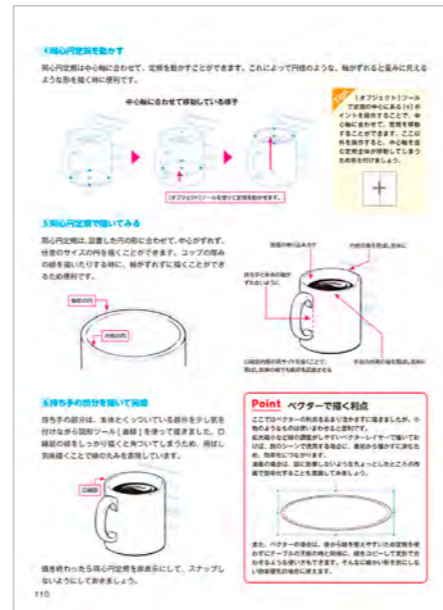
4 同心円定規を動かす

同心円定規は中心軸に合わせて、定規を動かすことができます。これによって円柱のような、軸がずれると歪みに見えるような形を描く時に便利です。

中心軸に合わせて移動している様子

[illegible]

〔オブジェクト〕ツールで定規の中心にある[◇]ポイントを操作することで、中心軸に合わせて、定規を移動することができます。ここは外を操作すると、中心軸を含む定規全体が移動してしまうため気を付けましょう。

〔オブジェクト〕ツールを使って定規を動かせます。

5 同心円定規で描いてみる

同心円定規は、設置した円の形に合わせて、中心がずれず、任意のサイズの円を描くことができます。コップの飲み口の縁を描いたりする時に、軸がずれずに描くことができるため便利です。

飲み口の円

内側の円

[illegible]

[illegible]

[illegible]

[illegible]

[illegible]

6 持ち手の部分を描いて完成

持ち手の部分は、本体とくっついている部分を少し気を付けながら〔図形〕ツール〔曲線〕を使って描きました。口縁部の線をしっかり描くと背ついてしまうため、飛ばし気味描くことで線の丸みを表現しています。

口縁部

描き終わったら同心円定規を非表示にして、スナップしないようにしておきましょう。

Point ベクターで描く利点

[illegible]

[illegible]

110